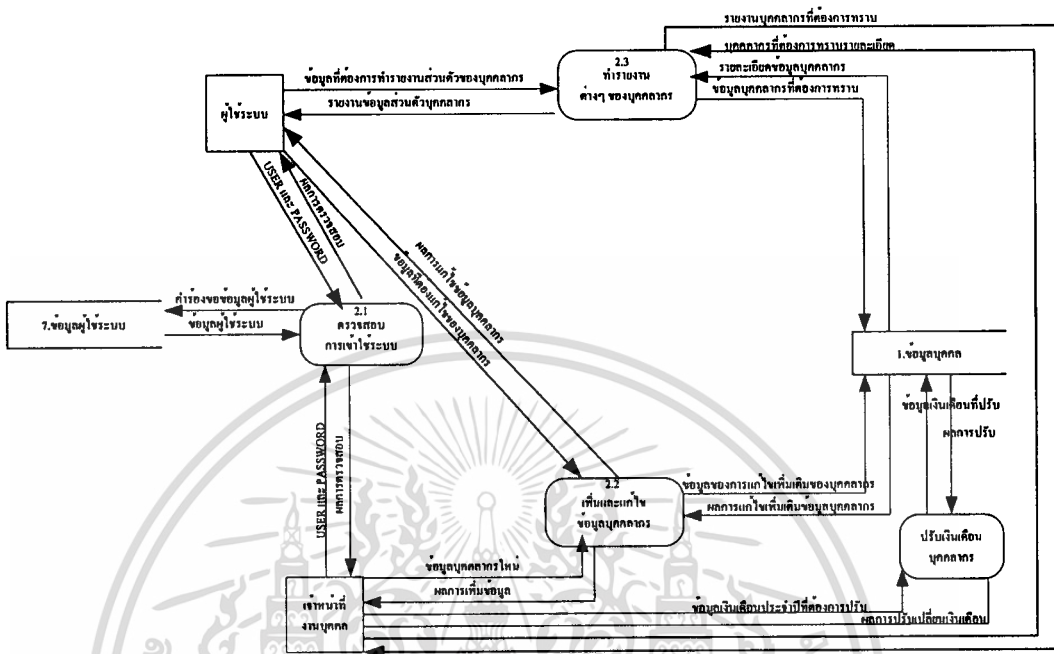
รายงานบุคคลากรที่ต้องการทราบ
บุคคลากรที่ต้องการทราบรายละเอียด
รายละเอียดข้อมูลบุคคลากร
ข้อมูลบุคคลากรที่ต้องการทราบ

2.3
ทำรายงาน
ต่างๆ ของบุคคลากร

ข้อมูลที่ต้องการทำรายงานส่วนตัวของบุคคลากร
รายงานข้อมูลส่วนตัวบุคคลากร

ผู้ใช้ระบบ

USER และ PASSWORD
ผลการตรวจสอบ

ผลการแก้ไขข้อมูลบุคคลากร
ข้อมูลที่ต้องแก้ไขของบุคคลากร

คำร้องขอข้อมูลผู้ใช้ระบบ
ข้อมูลผู้ใช้ระบบ

7.ข้อมูลผู้ใช้ระบบ

2.1
ตรวจสอบ
การเข้าใช้ระบบ

1.ข้อมูลบุคคล

ข้อมูลเงินเดือนที่ปรับ
ผลการปรับ

USER และ PASSWORD
ผลการตรวจสอบ

2.2
เพิ่มและแก้ไข
ข้อมูลบุคคลากร

ข้อมูลของการแก้ไขเพิ่มเติมของบุคคลากร
ผลการแก้ไขเพิ่มเติมข้อมูลบุคคลากร

ปรับเงินเดือน
บุคคลากร

ข้อมูลบุคคลากรใหม่
ผลการเพิ่มข้อมูล

เจ้าหน้าที่
งานบุคคล

ข้อมูลเงินเดือนประจำปีที่ต้องการปรับ
ผลการปรับเปลี่ยนเงินเดือน